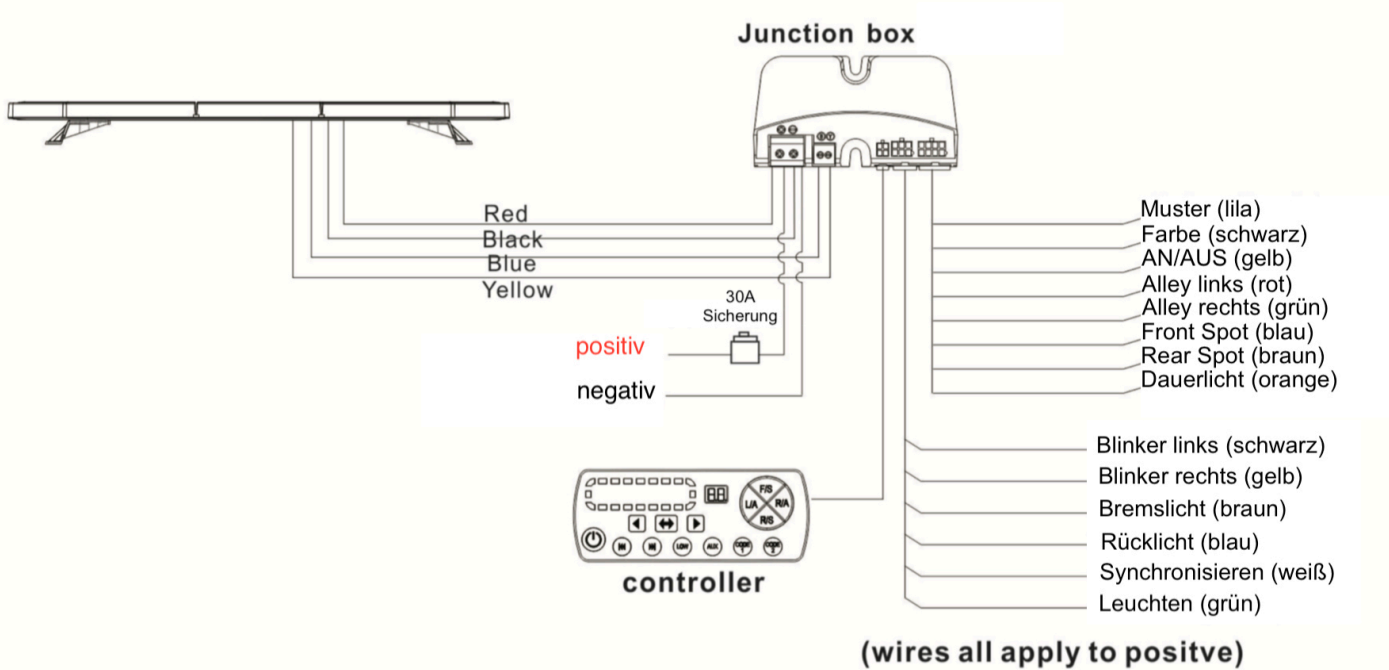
Junction box

Red
Black
Blue
Yellow

30A
Sicherung

positiv

negativ

Muster (lila)
Farbe (schwarz)
AN/AUS (gelb)
Alley links (rot)
Alley rechts (grün)
Front Spot (blau)
Rear Spot (braun)
Dauerlicht (orange)

Blinker links (schwarz)
Blinker rechts (gelb)
Bremslicht (braun)
Rücklicht (blau)
Synchronisieren (weiß)
Leuchten (grün)

F/S
L/A
R/A
R/S

controller

(wires all apply to positve)